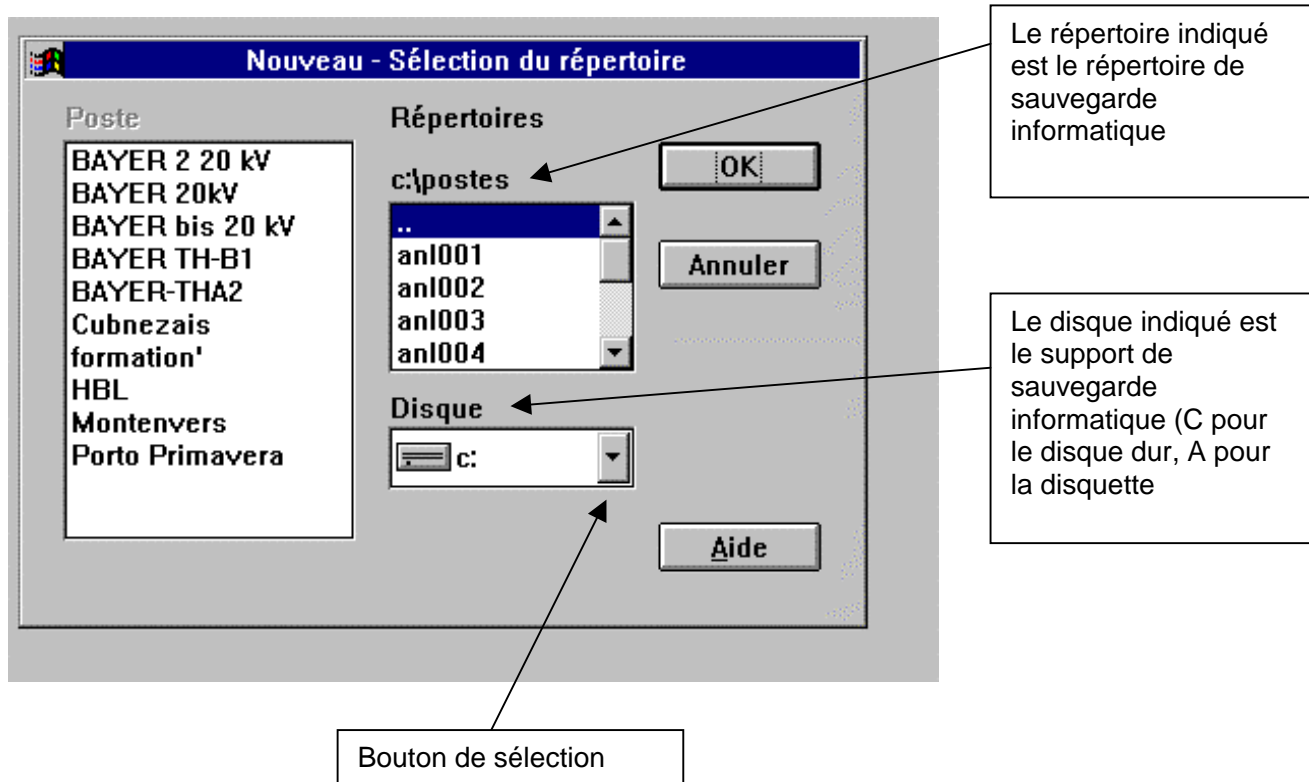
Nouveau - Sélection du répertoire

Poste

BAYER 2 20 kV
BAYER 20kV
BAYER bis 20 kV
BAYER TH-B1
BAYER-THA2
Cubnezais
formation'
HBL
Montenvers
Porto Primavera

Répertoires

c:\postes

..
anl001
anl002
anl003
anl004

Disque

c:

OK

Annuler

Aide

Le répertoire indiqué est le répertoire de sauvegarde informatique

Le disque indiqué est le support de sauvegarde informatique (C pour le disque dur, A pour la disquette

Bouton de sélection